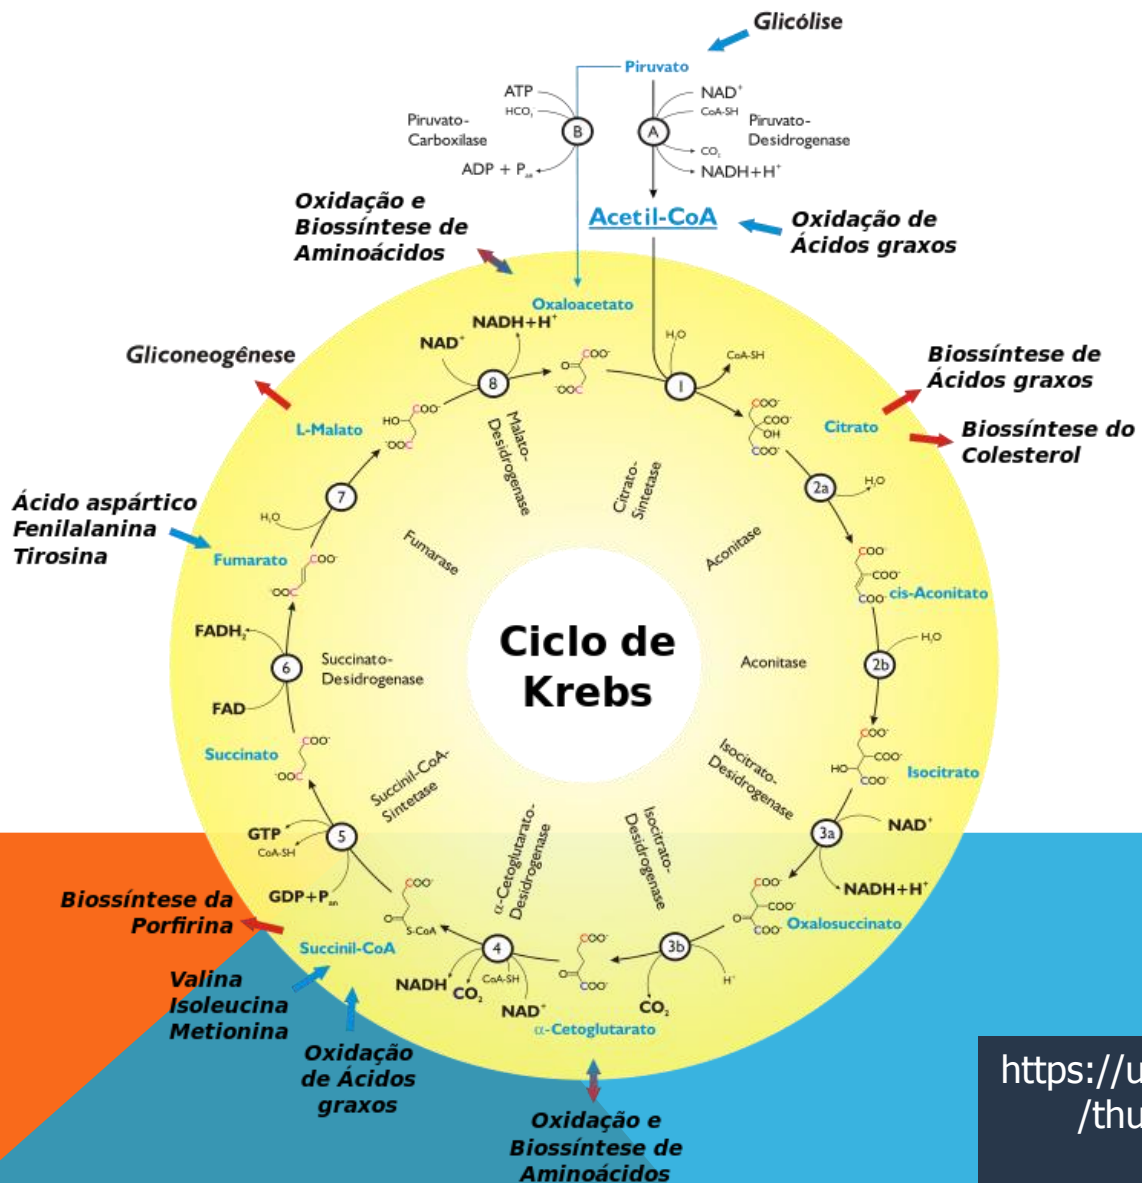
Glicólise

Piruvato

ATP
$HCO_3^-$
Piruvato-Carboxilase
ADP + $P_{in}$
B

A
$NAD^+$
CoA-SH
Piruvato-Desidrogenase
$CO_2$
NADH+$H^+$

Acetil-CoA

Oxidação de Ácidos graxos

Oxidação e Biossíntese de Aminoácidos

Oxaloacetato
NADH+$H^+$
$NAD^+$
$COO^-$
$^-OOC$
8
Malato-Desidrogenase
$H_2O$
CoA-SH
1
Citrato-Sintetase

Gliconeogênese

Biossíntese de Ácidos graxos

Biossíntese do Colesterol

L-Malato
HO
$COO^-$
$^-OOC$
Citrato
$COO^-$
$COO^-$
OH
$COO^-$

7
$H_2O$
Fumarato
$COO^-$
$^-OOC$
Fumarase
Aconitase
2a
$H_2O$
$COO^-$
$COO^-$
$COO^-$
cis-Aconitato

Ácido aspártico
Fenilalanina
Tirosina

Ciclo de Krebs

$FADH_2$
6
FAD
Succinato-Desidrogenase
Aconitase
2b
$H_2O$

Succinato
$COO^-$
$^-OOC$
$COO^-$
$COO^-$
HO
$COO^-$
Isocitrato

Succinil-CoA-Sintetase
Isocitrato-Desidrogenase
GTP
CoA-SH
5
3a
$NAD^+$
NADH+$H^+$

GDP+$P_{in}$
$COO^-$
S-CoA
Succinil-CoA
α-Cetoglutarato-Desidrogenase
Isocitrato-Desidrogenase
$COO^-$
$COO^-$
O
$COO^-$
Oxalosuccinato

Biossíntese da Porfirina

4
NADH
$CO_2$
CoA-SH
$NAD^+$
$COO^-$
$COO^-$
3b
$H^+$
$CO_2$
α-Cetoglutarato

Valina
Isoleucina
Metionina

Oxidação de Ácidos graxos

Oxidação e Biossíntese de Aminoácidos

https://u
/thu